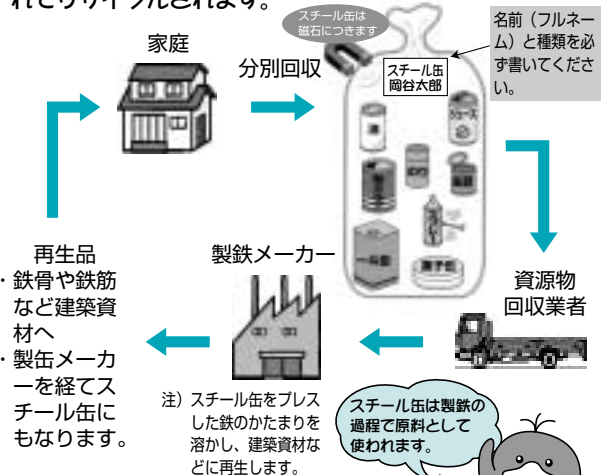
れてリサイクルされます。

スチール缶は磁石につきます

名前（フルネーム）と種類を必ず書いてください。

家庭

分別回収

スチール缶
岡谷太郎

ジュース

再生品
・鉄骨や鉄筋など建築資材へ
・製缶メーカーを経てスチール缶にもなります。

製鉄メーカー

資源物回収業者

注）スチール缶をプレスした鉄のかたまりを溶かし、建築資材などに再生します。

スチール缶は製鉄の過程で原料として使われます。